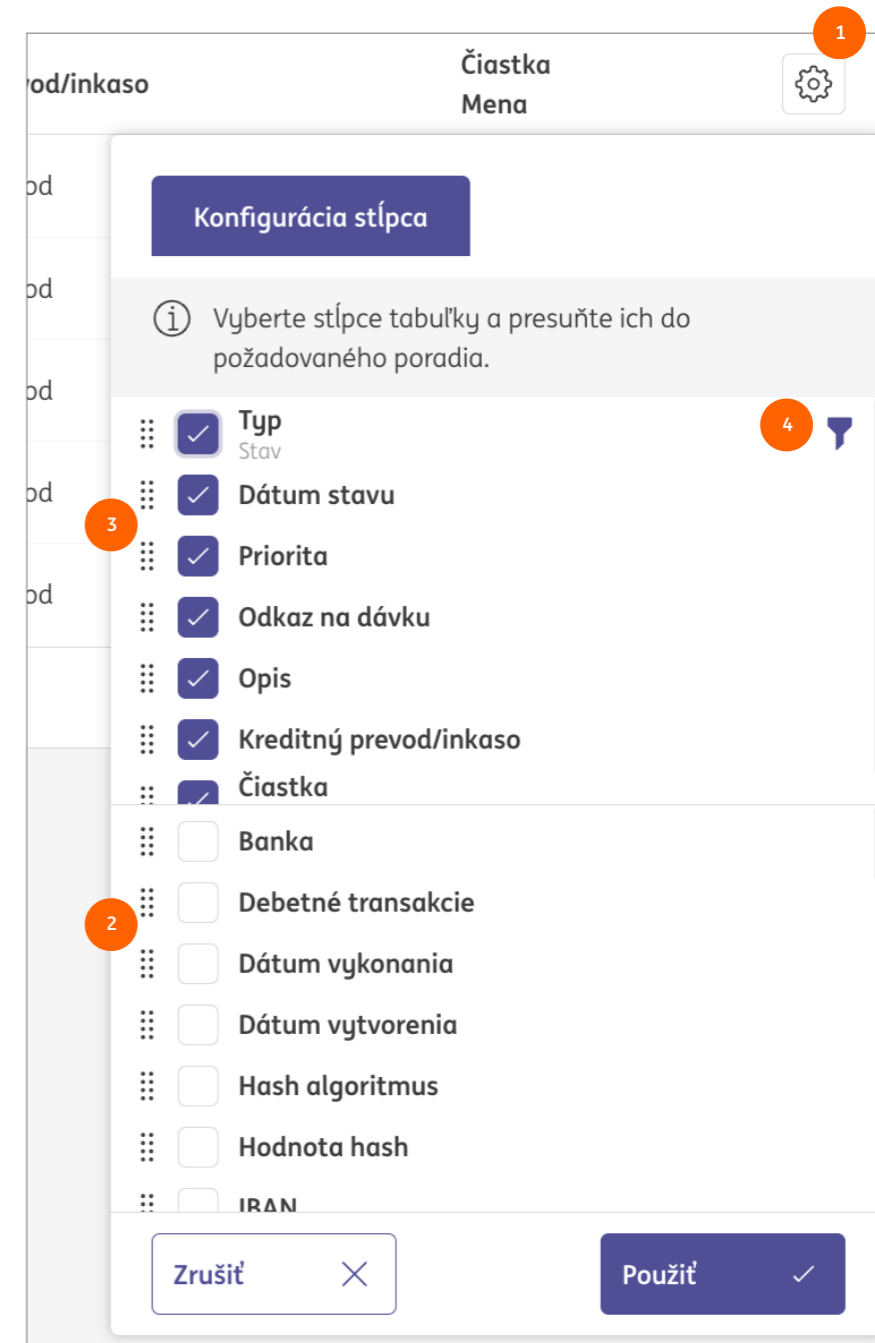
vod/inkaso

Čiastka
Mena

1

od
od
od
od
od

Konfigurácia stĺpca

Vyberte stĺpce tabuľky a presuňte ich do požadovaného poradia.

Typ
Stav

4

Dátum stavu

3

Priorita
Odkaz na dávku
Opis
Kreditný prevod/inkaso
Čiastka
Banka
Debetné transakcie

2

Dátum vykonania
Dátum vytvorenia
Hash algoritmus
Hodnota hash
IBAN

Zrušiť

Použiť